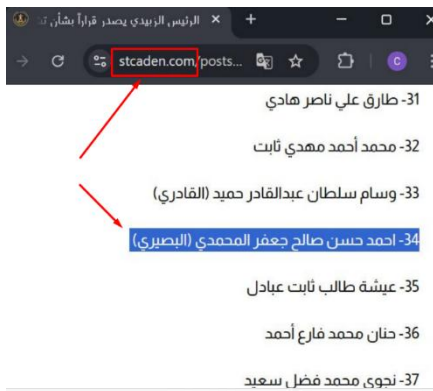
الرئيس الزبيدي يصدر قراراً بشأن تـ
stcaden.com/posts...
C

31- طارق علي ناصر هادي

32- محمد أحمد مهدي ثابت

33- وسام سلطان عبدالقادر حميد (القادري)

34- احمد حسن صالح جعفر المحمدي (البصيري)

35- عيشة طالب ثابت عبادل

36- حنان محمد فارع أحمد

37- نجوى محمد فضل سعيد